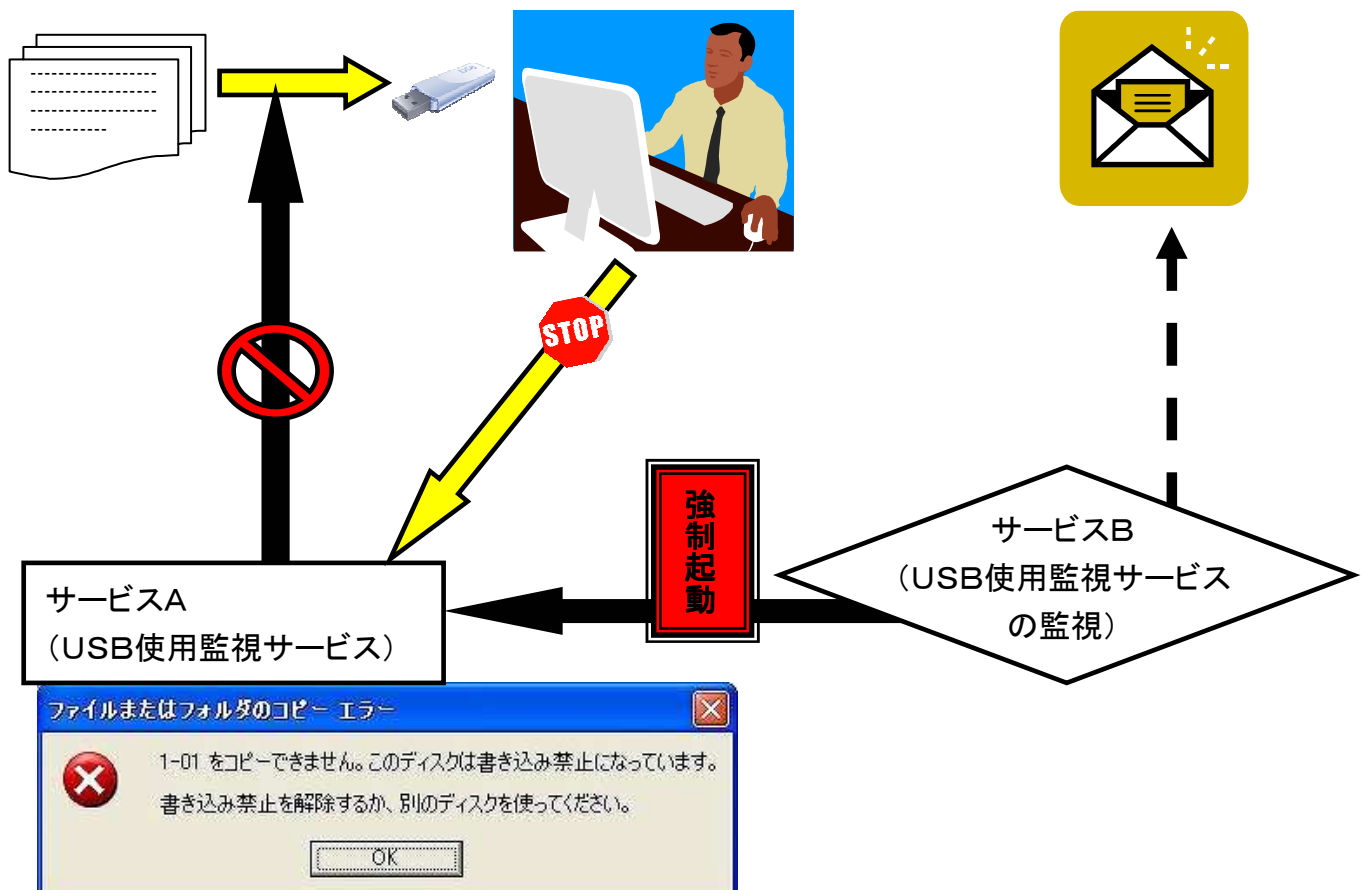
STOP

強制起動

サービスB
（USB使用監視サービスの監視）

サービスA
（USB使用監視サービス）

ファイルまたはフォルダのコピー エラー

1-01 をコピーできません。このディスクは書き込み禁止になっています。
書き込み禁止を解除するか、別のディスクを使ってください。

OK